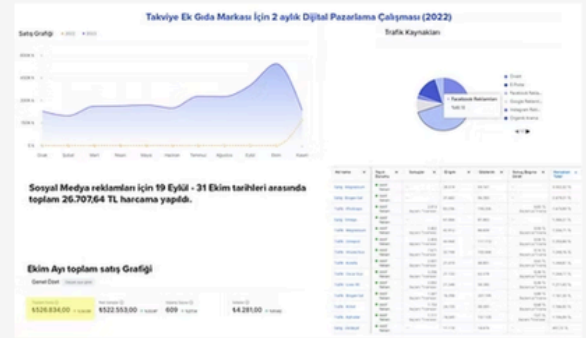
Takviye Ek Gıda Markası İçin 2 aylık Dijital Pazarlama Çalışması (2022)

Satış Grafiği • 2022 • 2023

Trafik Kaynakları

Facebook Reklamları

Sosyal Medya reklamları için 19 Eylül - 31 Ekim tarihleri arasında toplam 26.707,64 TL harcama yapıldı.

Ekim Ayı toplam satış Grafiği

Genel Özet

₺526.634,00

₺522.553,00

609

₺4.281,00

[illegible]